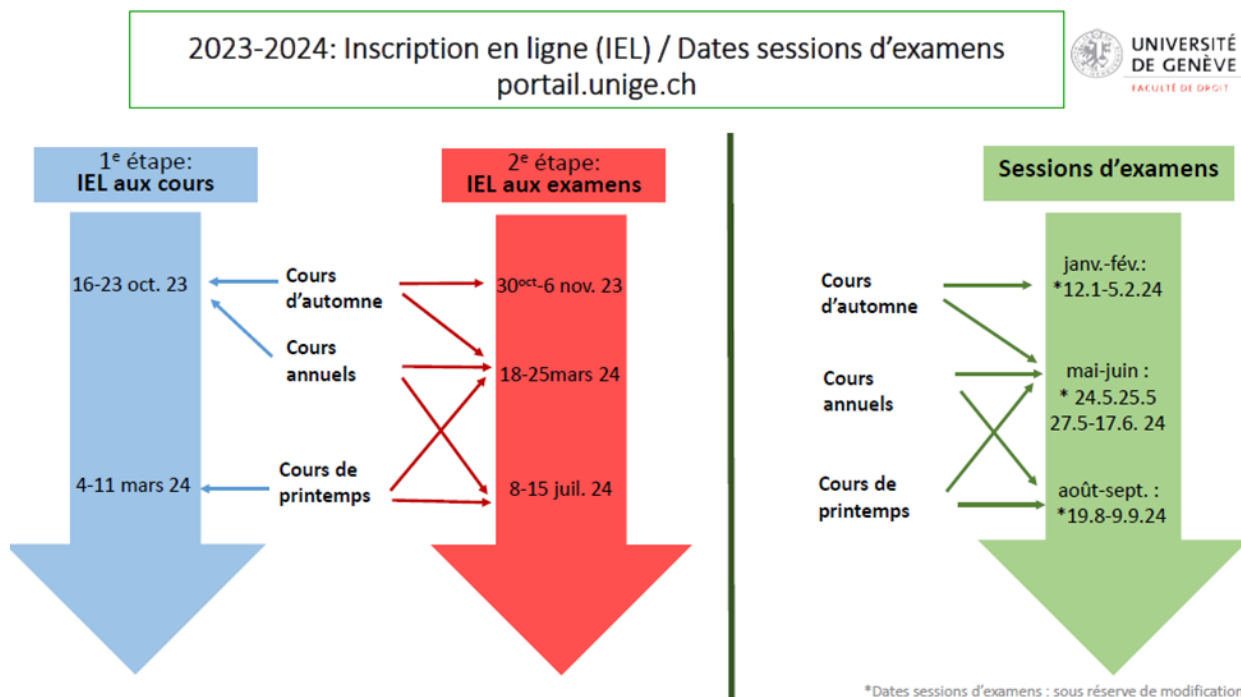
2023-2024: Inscription en ligne (IEL) / Dates sessions d'examens
portail.unige.ch

UNIVERSITÉ DE GENÈVE
FACULTÉ DE DROIT

1$^{e}$ étape:
IEL aux cours

16-23 oct. 23

4-11 mars 24

Cours d'automne

Cours annuels

Cours de printemps

2$^{e}$ étape:
IEL aux examens

30$^{oct}$-6 nov. 23

18-25mars 24

8-15 juil. 24

Sessions d'examens

Cours d'automne

Cours annuels

Cours de printemps

janv.-fév.:
*12.1-5.2.24

mai-juin :
* 24.5.25.5
27.5-17.6. 24

août-sept. :
*19.8-9.9.24

*Dates sessions d'examens : sous réserve de modification